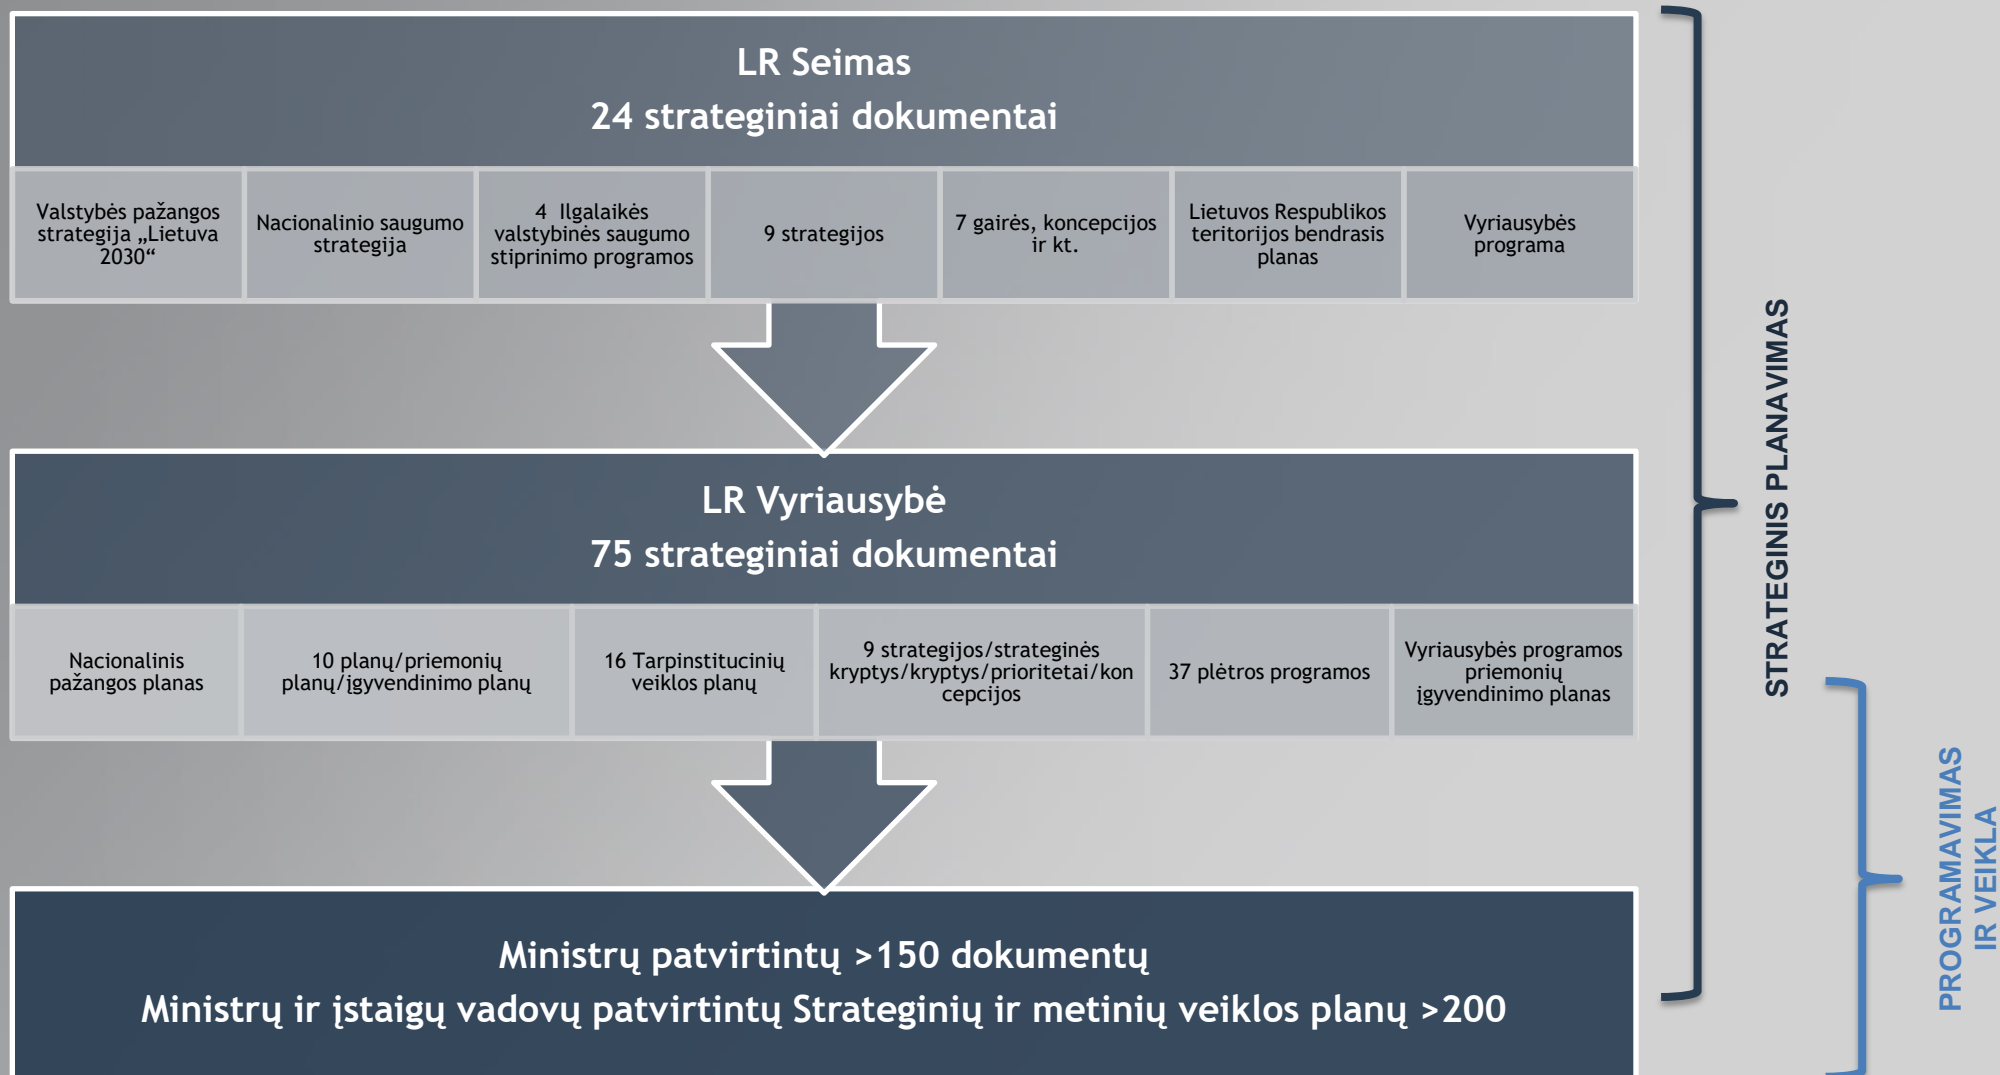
LR Seimas
24 strateginiai dokumentai

Valstybės pažangos strategija „Lietuva 2030“

Nacionalinio saugumo strategija

4 ilgalaikės valstybinės saugumo stiprinimo programos

9 strategijos

7 gairės, koncepcijos ir kt.

Lietuvos Respublikos teritorijos bendrasis planas

Vyriausybės programa

LR Vyriausybė
75 strateginiai dokumentai

Nacionalinis pažangos planas

10 planų/priemonių planų/įgyvendinimo planų

16 Tarpinstitucinių veiklos planų

9 strategijos/strateginės kryptys/kryptys/prioritetai/koncepcijos

37 plėtros programos

Vyriausybės programos priemonių įgyvendinimo planas

Ministrų patvirtintų >150 dokumentų
Ministrų ir įstaigų vadovų patvirtintų Strateginių ir metinių veiklos planų >200

STRATEGINIS PLANAVIMAS

PROGRAMAVIMAS IR VEIKLA